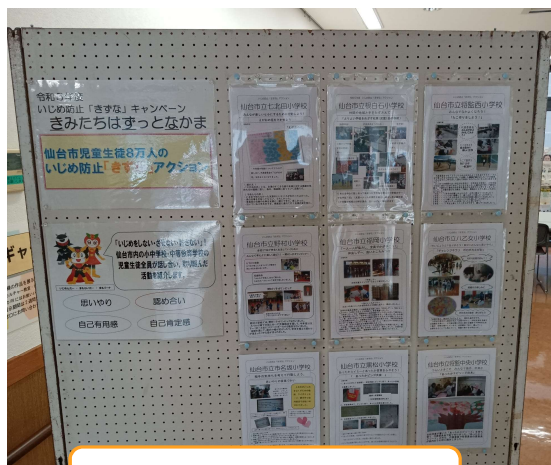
令和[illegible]年度
いじめ防止「きずな」キャンペーン
きみたちはずっとなかま

仙台市児童生徒8万人の
いじめ防止「きず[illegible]アクション

「いじめをしない・させない・許さない!」
仙台市内の小中学校・中等教育学校の児童生徒全員が話し合い、取組んだ活動を紹介します。

思いやり
認め合い
自己有用感
自己肯定感

ギャ

仙台市立七北田小学校
仙台市立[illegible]小学校
仙台市立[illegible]小学校
仙台市立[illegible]小学校
仙台市立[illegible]小学校
仙台市立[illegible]小学校
仙台市立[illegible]小学校
仙台市立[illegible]小学校
仙台市立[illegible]小学校